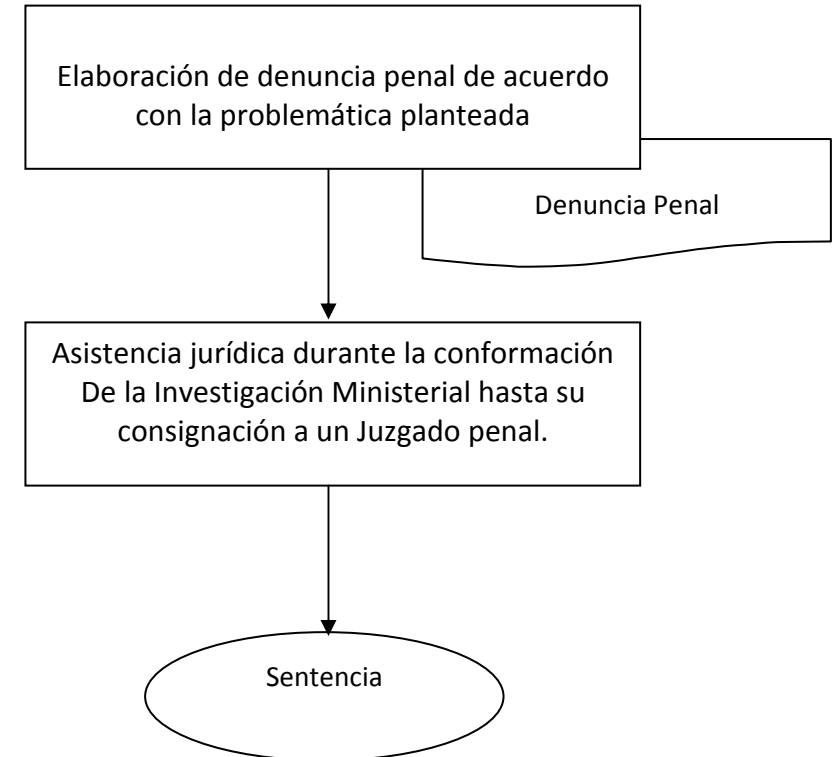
Elaboración de denuncia penal de acuerdo con la problemática planteada

Denuncia Penal

Asistencia jurídica durante la conformación De la Investigación Ministerial hasta su consignación a un Juzgado penal.

Sentencia